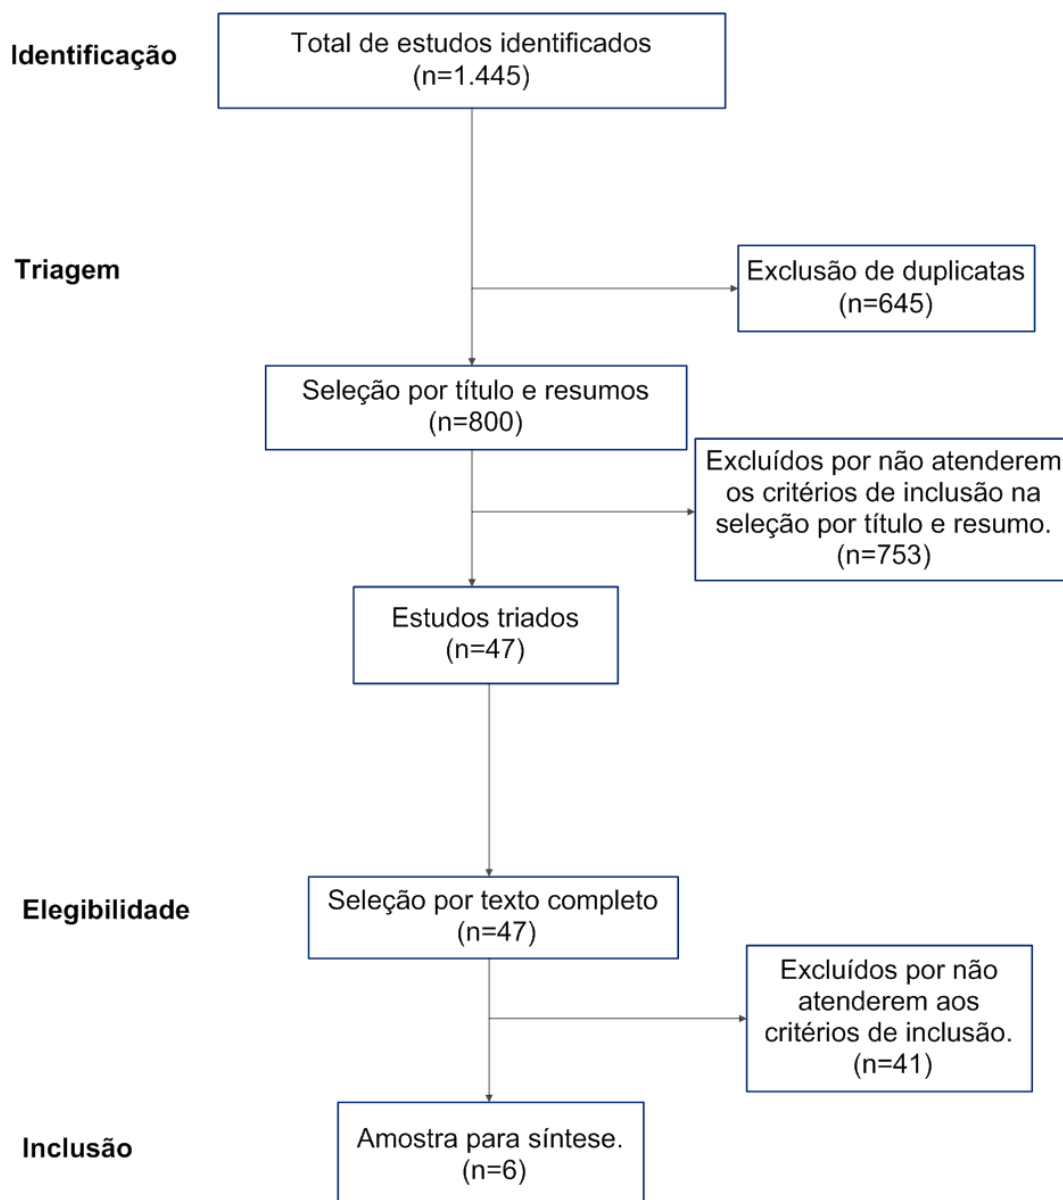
Identificação

Total de estudos identificados
(n=1.445)

Triagem

Exclusão de duplicatas
(n=645)

Seleção por título e resumos
(n=800)

Excluídos por não atenderem os critérios de inclusão na seleção por título e resumo.
(n=753)

Estudos triados
(n=47)

Elegibilidade

Seleção por texto completo
(n=47)

Excluídos por não atenderem aos critérios de inclusão.
(n=41)

Inclusão

Amostra para síntese.
(n=6)